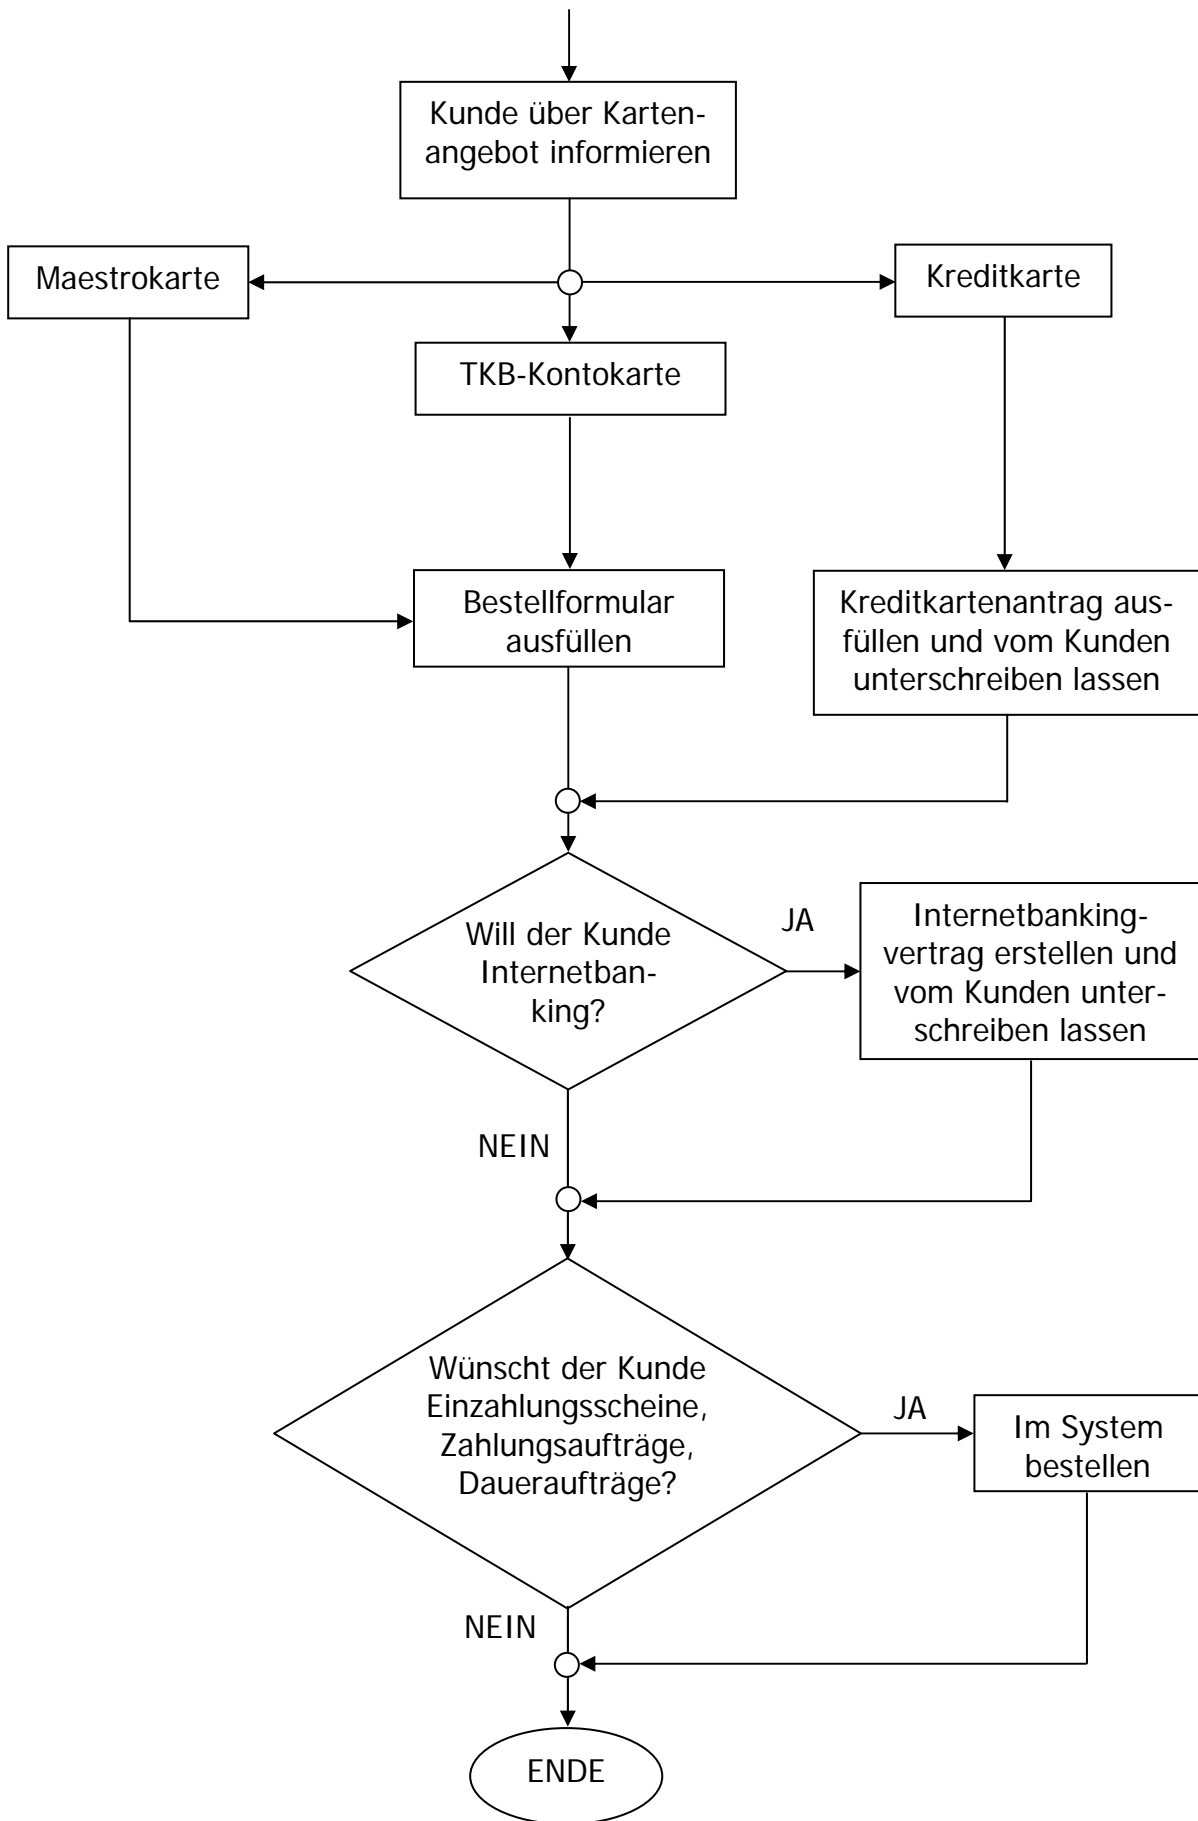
Kunde über Kartenangebot informieren

Maestrokarte

Kreditkarte

TKB-Kontokarte

Bestellformular ausfüllen

Kreditkartenantrag ausfüllen und vom Kunden unterschreiben lassen

Will der Kunde Internetbanking?

JA

Internetbankingvertrag erstellen und vom Kunden unterschreiben lassen

NEIN

Wünscht der Kunde Einzahlungsscheine, Zahlungsaufträge, Daueraufträge?

JA

Im System bestellen

NEIN

ENDE